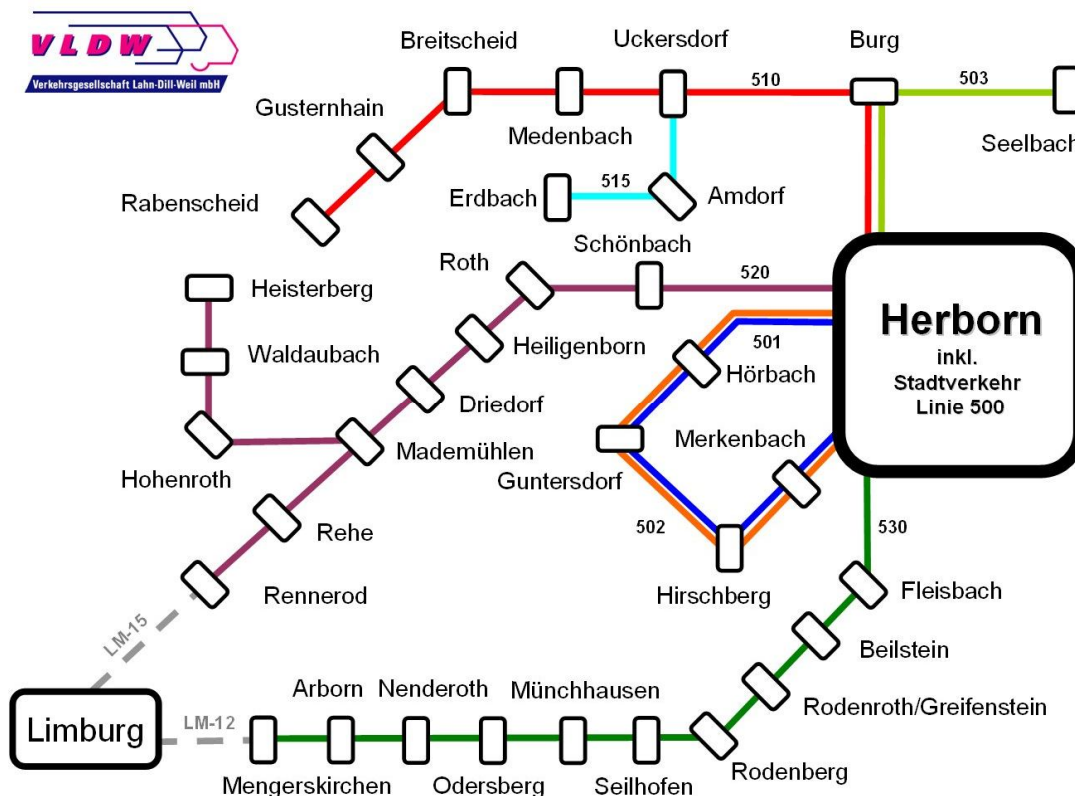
VLDW
Verkehrsgesellschaft Lahn-Dill-Weil mbH

Breitscheid
Uckersdorf
Burg
510
503
Gusternhain
Medenbach
Seelbach
Erdbach
515
Amdorf
Rabenscheid
Schönbach
Roth
520
Heisterberg
Herborn
inkl.
Stadtverkehr
Linie 500
Heiligenborn
501
Waldaubach
Hörbach
Driedorf
Merkenbach
Mademühlen
Hohenroth
Guntersdorf
502
530
Rehe
Rennerod
Hirschberg
Fleisbach
LM-15
Beilstein
Arborn
Nenderoth
Münchhausen
Rodenroth/Greifenstein
Limburg
LM-12
Mengerskirchen
Odersberg
Seilhofen
Rodenberg